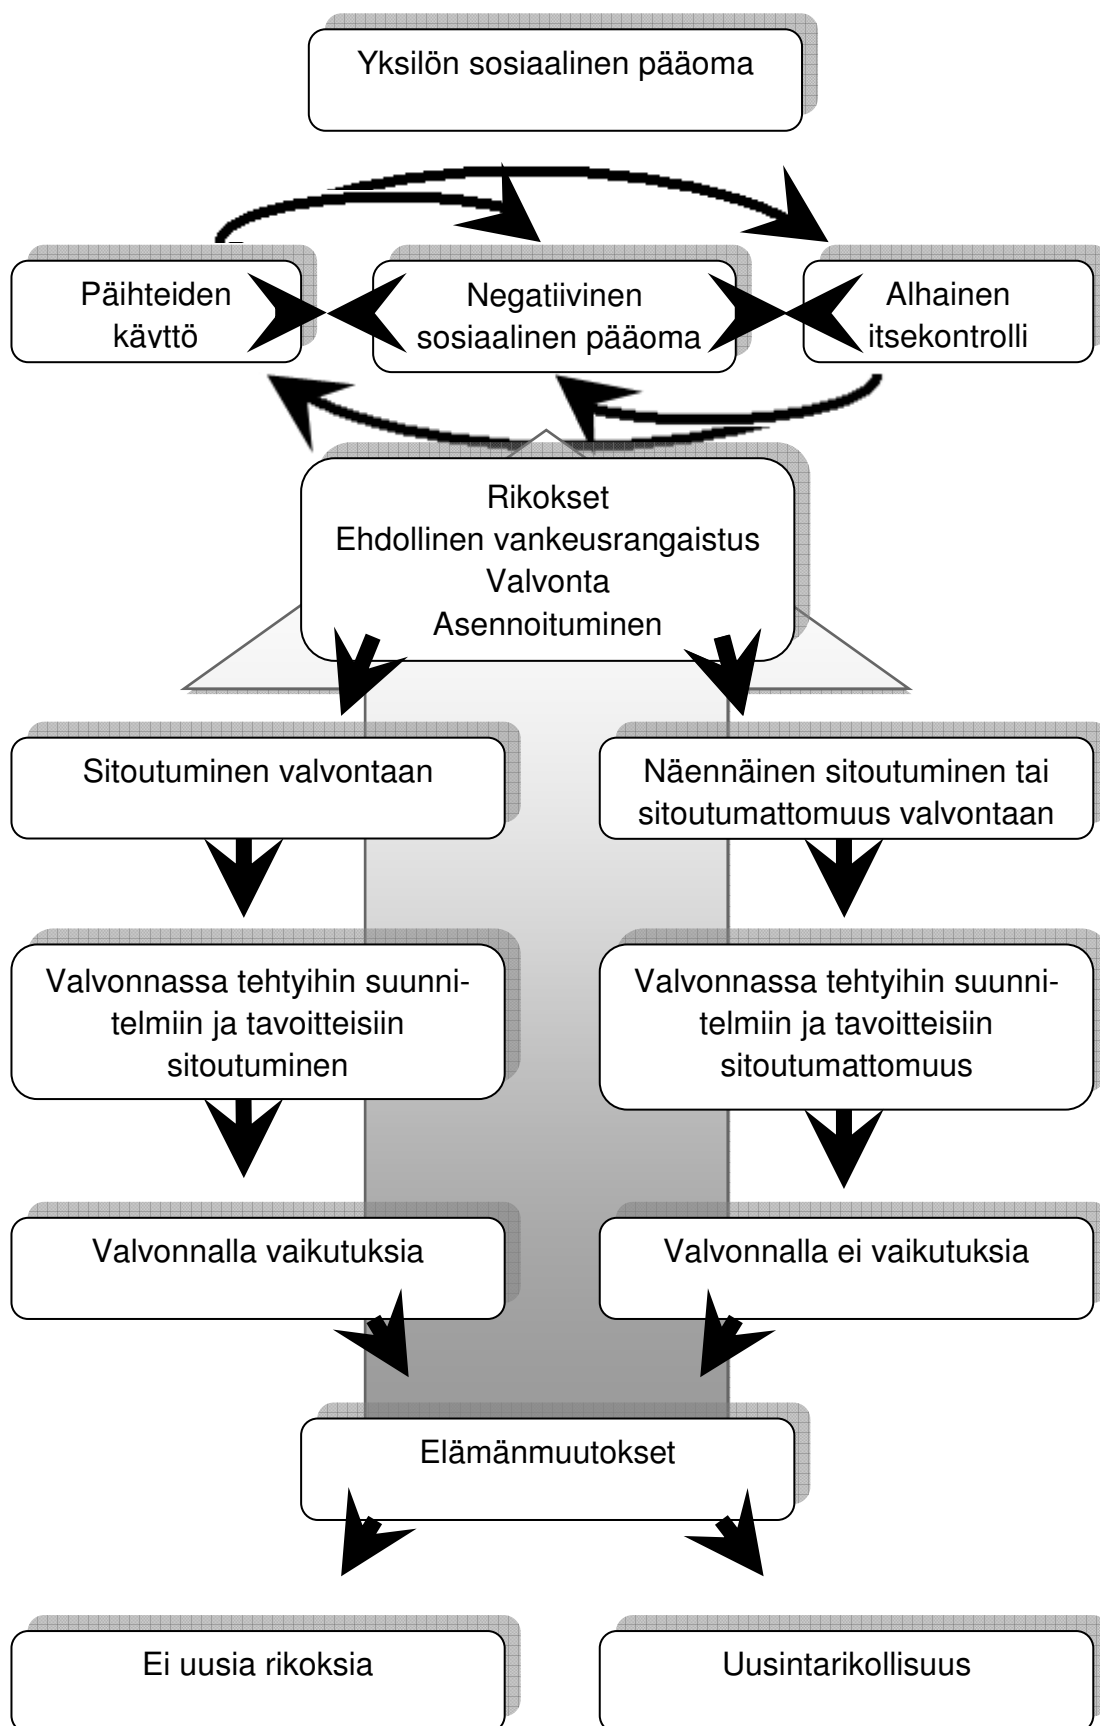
Yksilön sosiaalinen pääoma

Päihteiden käyttö

Negatiivinen sosiaalinen pääoma

Alhainen itsekontrolli

Rikokset
Ehdollinen vankeusrangaistus
Valvonta
Asennoituminen

Sitoutuminen valvontaan

Näennäinen sitoutuminen tai sitoutumattomuus valvontaan

Valvonnassa tehtyihin suunnitelmiin ja tavoitteisiin sitoutuminen

Valvonnassa tehtyihin suunnitelmiin ja tavoitteisiin sitoutumattomuus

Valvonnalla vaikutuksia

Valvonnalla ei vaikutuksia

Elämänmuutokset

Ei uusia rikoksia

Uusintarikollisuus